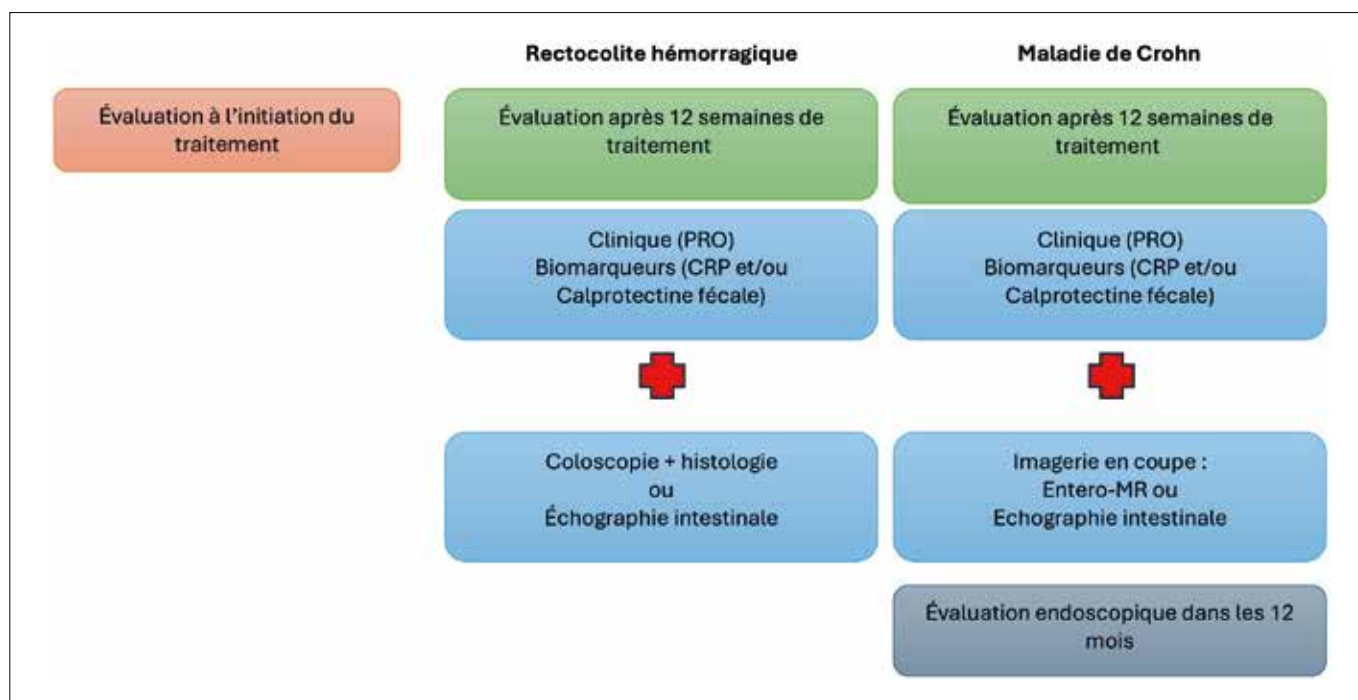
Rectocolite hémorragique

Maladie de Crohn

Évaluation à l'initiation du traitement

Évaluation après 12 semaines de traitement

Clinique (PRO)
Biomarqueurs (CRP et/ou Calprotectine fécale)

Coloscopie + histologie
ou
Échographie intestinale

Évaluation après 12 semaines de traitement

Clinique (PRO)
Biomarqueurs (CRP et/ou Calprotectine fécale)

Imagerie en coupe :
Entero-MR ou
Echographie intestinale

Évaluation endoscopique dans les 12 mois